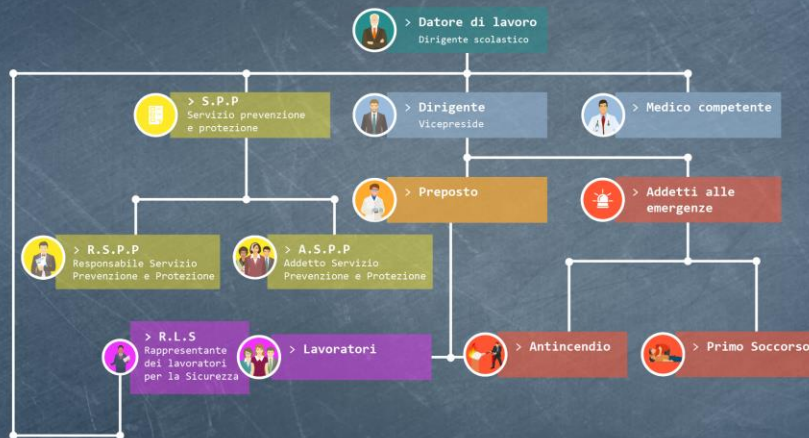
> Datore di lavoro
Dirigente scolastico

> S.P.P
Servizio prevenzione e protezione

> Dirigente
Vicepreside

> Medico competente

> Preposto

> Addetti alle emergenze

> R.S.P.P
Responsabile Servizio Prevenzione e Protezione

> A.S.P.P
Addetto Servizio Prevenzione e Protezione

> R.L.S
Rappresentante dei lavoratori per la Sicurezza

> Lavoratori

> Antincendio

> Primo Soccorso